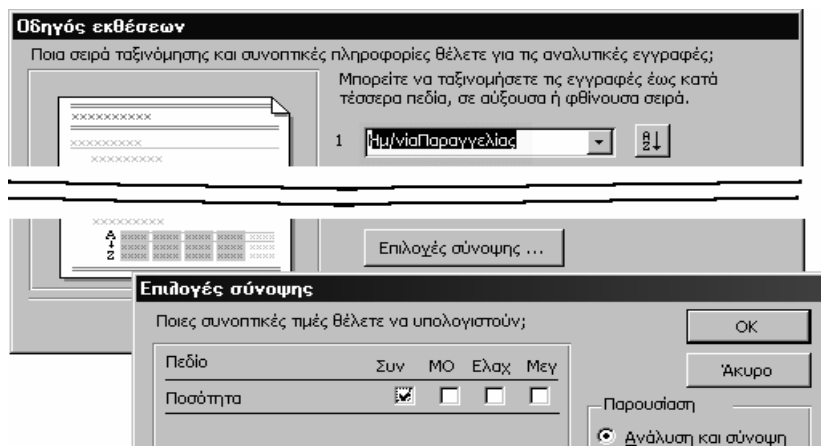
Οδηγός εκθέσεων

Ποια σειρά ταξινόμησης και συνοπτικές πληροφορίες θέλετε για τις αναλυτικές εγγραφές;

Μπορείτε να ταξινομήσετε τις εγγραφές έως κατά τέσσερα πεδία, σε αύξουσα ή φθίνουσα σειρά.

xxxxxxxxxx
xxxxxxxxx
xxxxxxxxx

1 Ημ/νίαΠαραγγελίας

xxxxxxxxx
A
Z

Επιλογές σύνοψης ...

Επιλογές σύνοψης

Ποιες συνοπτικές τιμές θέλετε να υπολογιστούν;

OK

Άκυρο

| Πεδίο | Συν | ΜΟ | Ελαχ | Μεγ |
|---|---|---|---|---|
| Ποσότητα | ☑ | ☐ | ☐ | ☐ |

Παρουσίαση

Ανάλυση και σύνοψη